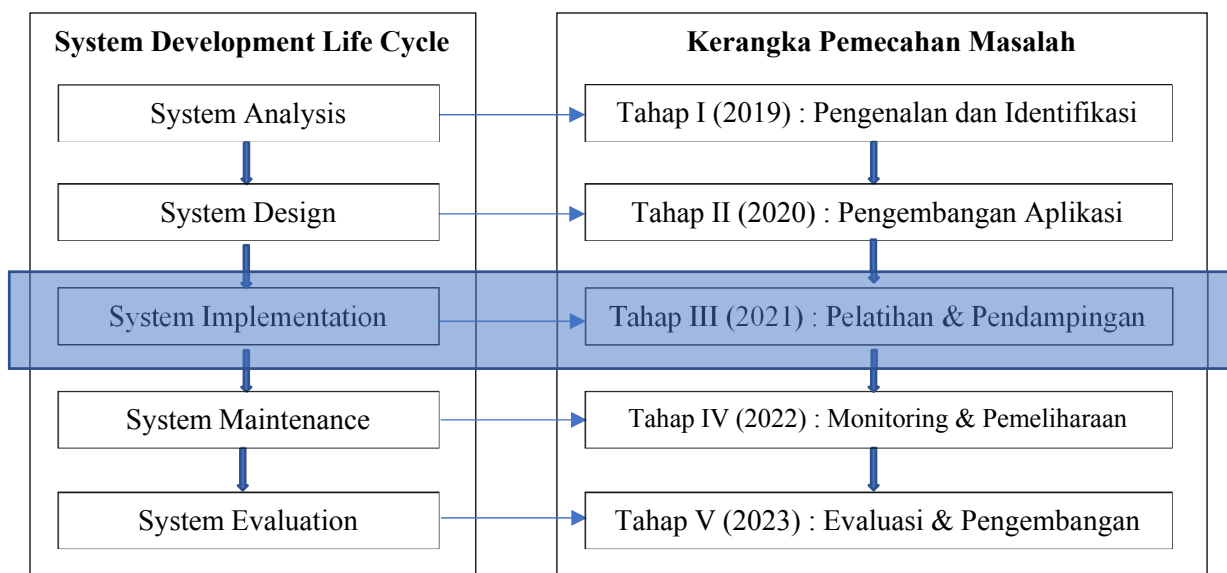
System Development Life Cycle

System Analysis

System Design

System Implementation

System Maintenance

System Evaluation

Kerangka Pemecahan Masalah

Tahap I (2019) : Pengenalan dan Identifikasi

Tahap II (2020) : Pengembangan Aplikasi

Tahap III (2021) : Pelatihan & Pendampingan

Tahap IV (2022) : Monitoring & Pemeliharaan

Tahap V (2023) : Evaluasi & Pengembangan